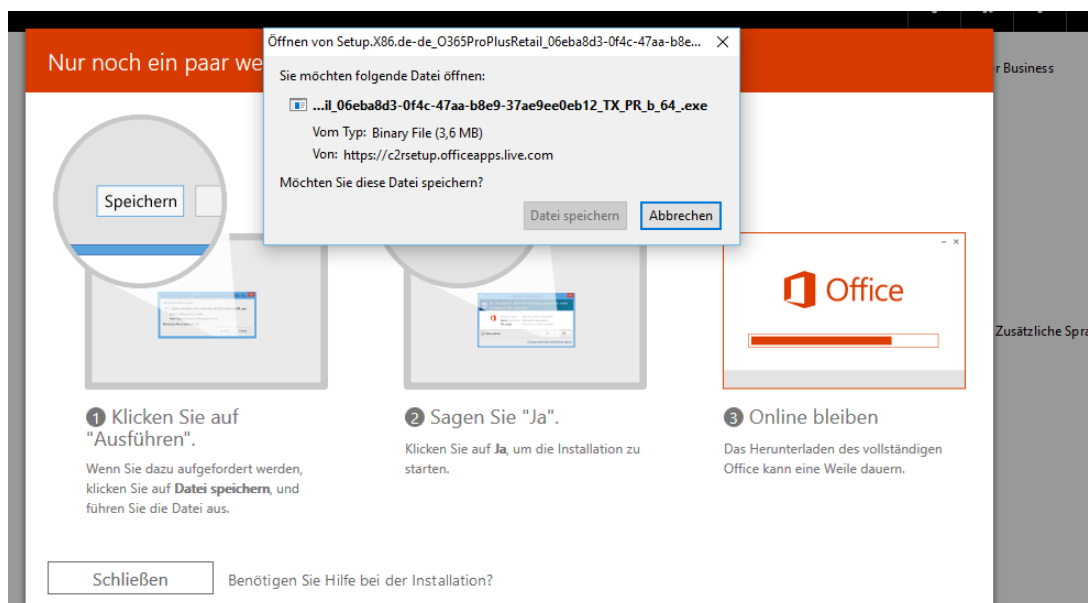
Nur noch ein paar we

Öffnen von Setup.X86.de-de_O365ProPlusRetail_06eba8d3-0f4c-47aa-b8e... ✕

Sie möchten folgende Datei öffnen:

...il_06eba8d3-0f4c-47aa-b8e9-37ae9ee0eb12_TX_PR_b_64_.exe

Vom Typ: Binary File (3,6 MB)

Von: https://c2rsetup.officeapps.live.com

Möchten Sie diese Datei speichern?

Datei speichern Abbrechen

r Business

Speichern

Office

Zusätzliche Spra

1 Klicken Sie auf "Ausführen".

Wenn Sie dazu aufgefordert werden, klicken Sie auf Datei speichern, und führen Sie die Datei aus.

2 Sagen Sie "Ja".

Klicken Sie auf Ja, um die Installation zu starten.

3 Online bleiben

Das Herunterladen des vollständigen Office kann eine Weile dauern.

Schließen Benötigen Sie Hilfe bei der Installation?